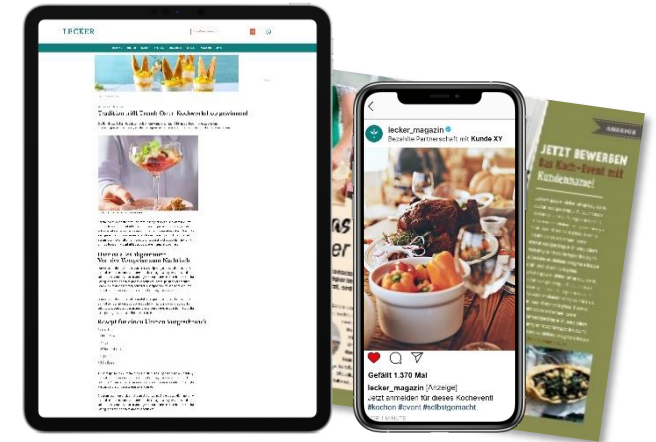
LECKER

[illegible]

Tradition trifft Trend: Ostern Kochevent zu gewinnen!

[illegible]

Rezept für einen Ostern Vorgenuss

lecker_magazin
Bezahlte Partnerschaft mit Kunde XY

Gefällt 1.370 Mal
lecker_magazin [Anzeige]
Jetzt anmelden für dieses Kochevent!
#kochen #event #selbstgemacht

ANZEIGE
JETZT BEWERBEN
Bis Koch-Event mit Kundenname!